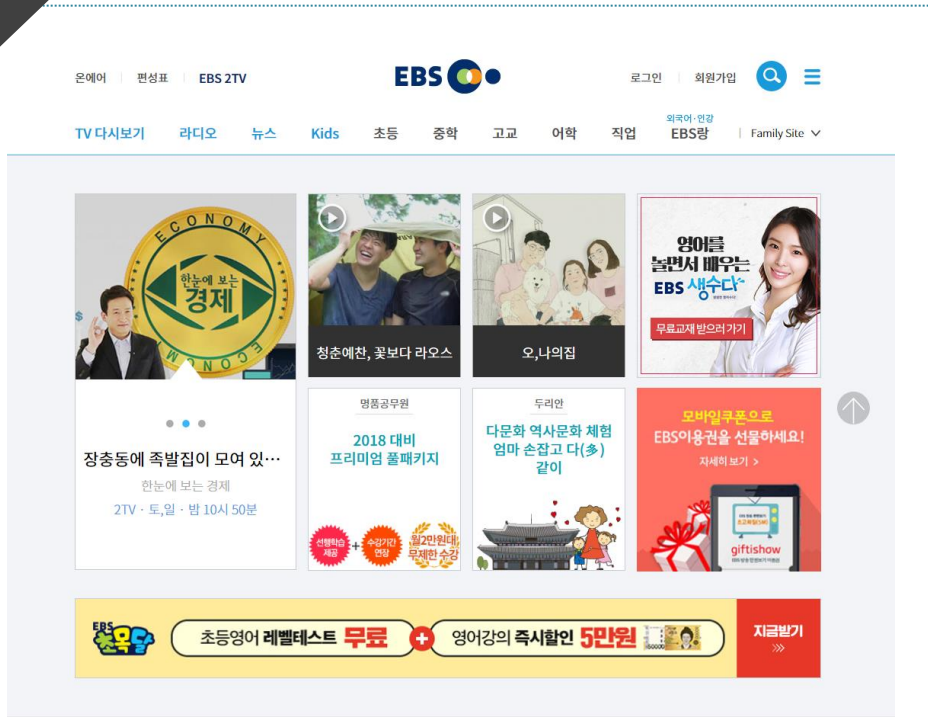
온에어 | 편성표 | EBS 2TV

EBS

로그인 | 회원가입

TV 다시보기 라디오 뉴스 Kids 초등 중학 고교 어학 직업 외국어·인강 EBS랑 | Family Site

ECONOMY
한눈에 보는 경제
ECONOMY

장충동에 족발집이 모여 있…
한눈에 보는 경제
2TV · 토,일 · 밤 10시 50분

청춘예찬, 꽃보다 라오스

오,나의집

영어를 놀면서 배우는 EBS 생수다
무료교재 받으러 가기

명품공무원
2018 대비 프리미엄 풀패키지
선행학습 제공 + 수강기간 연장 월2만원대 무제한 수강

두리안
다문화 역사문화 체험 엄마 손잡고 다(多)같이

모바일쿠폰으로 EBS이용권을 선물하세요!
자세히 보기 >
giftishow

EBS 초목달
초등영어 레벨테스트 무료 + 영어강의 즉시할인 5만원
지금받기
»